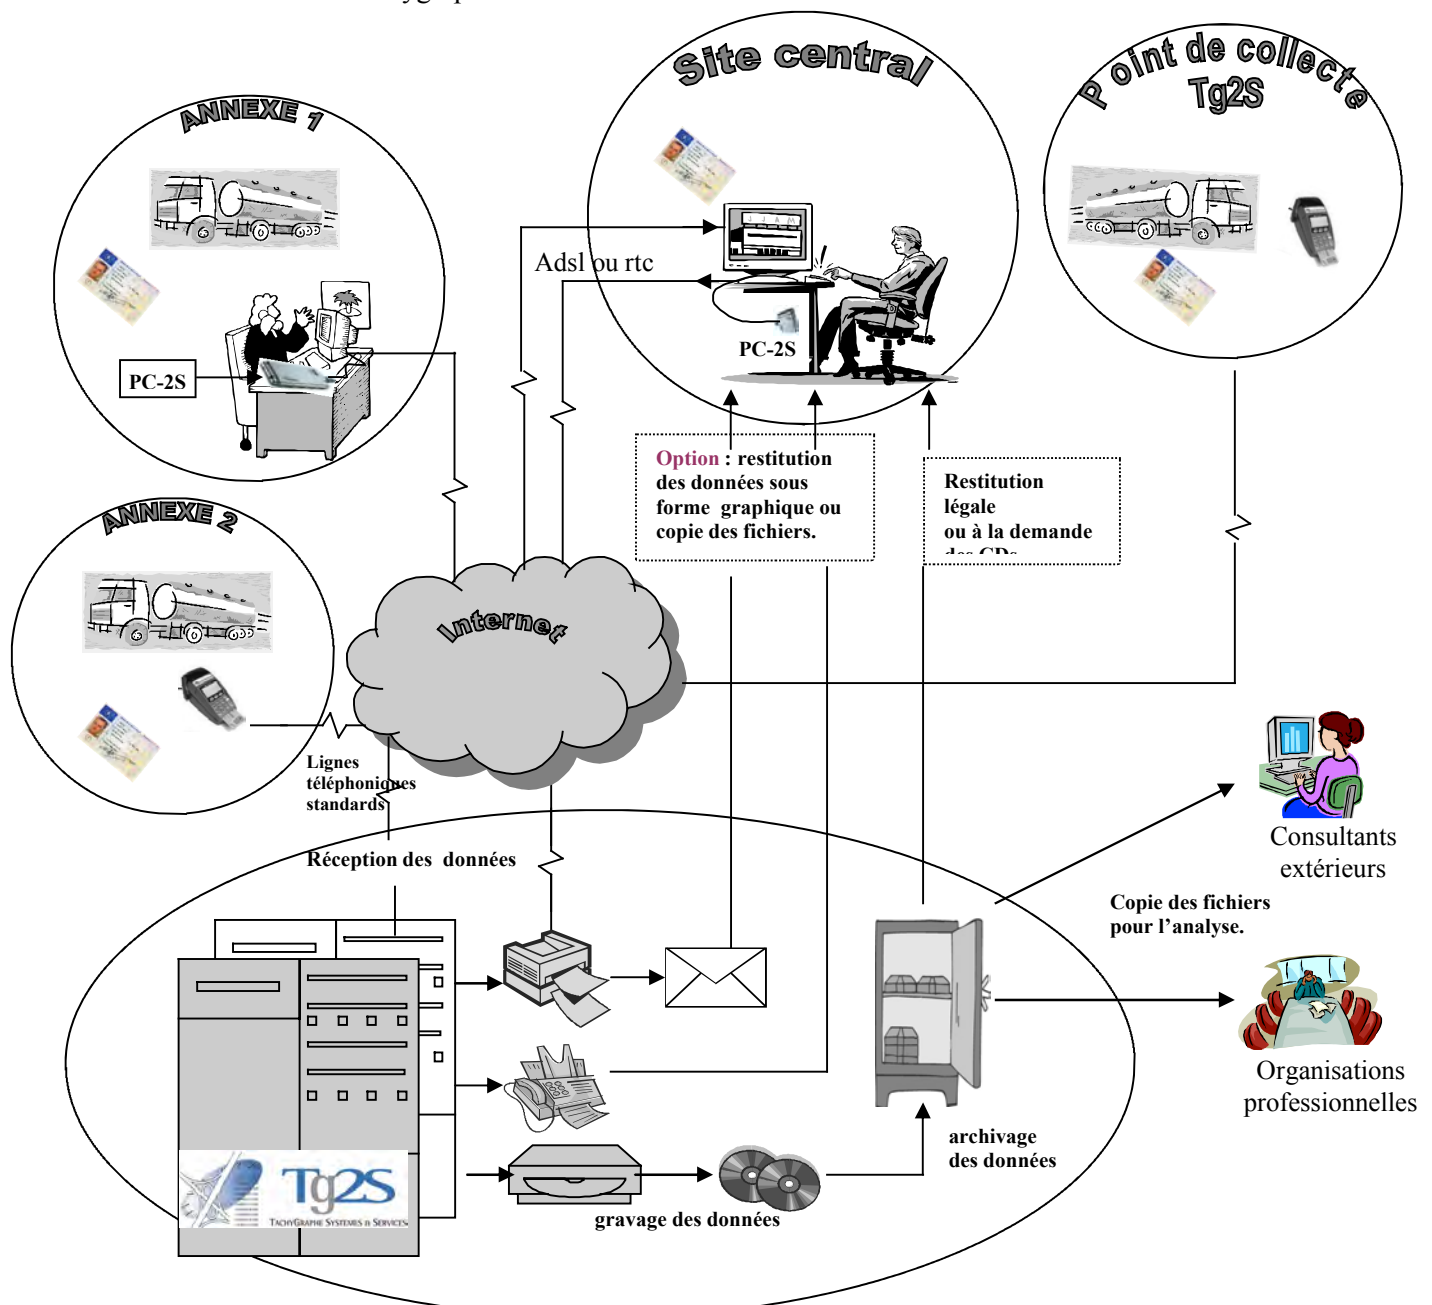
Site central

Point de collecte Tg2S

ANNEXE 1

Adsl ou rtc

PC-2S

PC-2S

Option : restitution des données sous forme graphique ou copie des fichiers.

Restitution légale ou à la demande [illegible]

ANNEXE 2

Internet

Lignes téléphoniques standards

Réception des données

Consultants extérieurs

Copie des fichiers pour l'analyse.

Organisations professionnelles

archivage des données

gravage des données

Tg2S
TACHYGRAPHE SYSTEMES & SERVICES